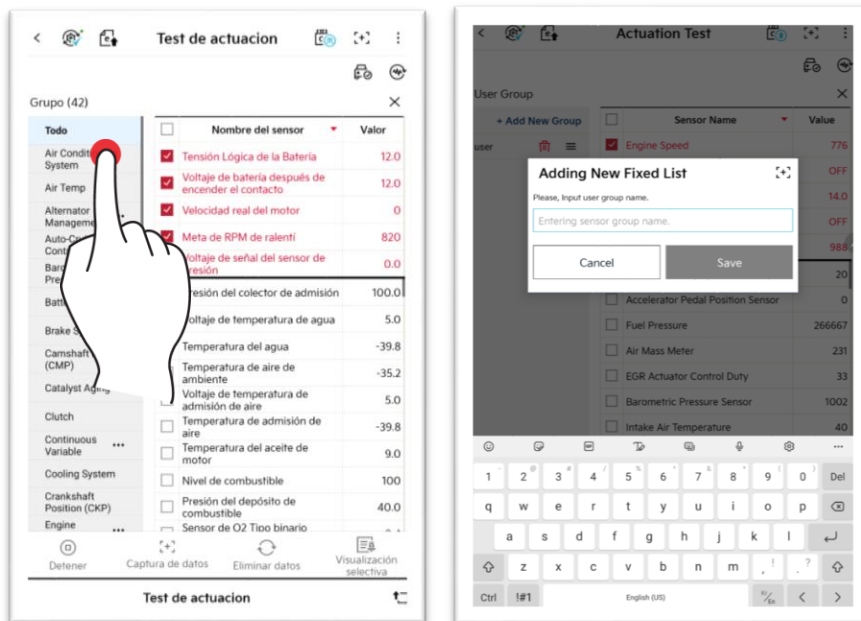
Test de actuacion

Grupo (42)

| | Nombre del sensor | Valor |
|---|---|---|
| Todo | | |
| Air Conditi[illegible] System | Tensión Lógica de la Batería | 12.0 |
| Air Temp | Voltaje de batería después de encender el contacto | 12.0 |
| Alternator Manageme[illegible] | Velocidad real del motor | 0 |
| Auto-C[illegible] Contr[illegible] | Meta de RPM de ralentí | 820 |
| Baro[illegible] Pre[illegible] | Voltaje de señal del sensor de presión | 0.0 |
| Batt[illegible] | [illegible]resión del colector de admisión | 100.0 |
| Brake S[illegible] | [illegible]oltaje de temperatura de agua | 5.0 |
| Camshaft (CMP) | Temperatura del agua | -39.8 |
| Catalyst Ag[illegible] | Temperatura de aire de ambiente | -35.2 |
| Clutch | Voltaje de temperatura de admisión de aire | 5.0 |
| Continuous Variable | Temperatura de admisión de aire | -39.8 |
| Cooling System | Temperatura del aceite de motor | 9.0 |
| Crankshaft Position (CKP) | Nivel de combustible | 100 |
| Engine | Presión del depósito de combustible | 40.0 |
| | Sensor de O2 Tipo binario | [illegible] |

Detener
Captura de datos
Eliminar datos
Visualización selectiva

Test de actuacion

Actuation Test

User Group
+ Add New Group
user

| Sensor Name | Value |
|---|---|
| Engine Speed | 776 |
| | OFF |
| | 14.0 |
| | OFF |
| | 988 |
| | 20 |
| Accelerator Pedal Position Sensor | 0 |
| Fuel Pressure | 266667 |
| Air Mass Meter | 231 |
| EGR Actuator Control Duty | 33 |
| Barometric Pressure Sensor | 1002 |
| Intake Air Temperature | 40 |

Adding New Fixed List
Please, Input user group name.
Entering sensor group name.
Cancel
Save

1 2 3 4 5 6 7 8 9 0 Del
q w e r t y u i o p
a s d f g h j k l
z x c v b n m
Ctrl !#1 English (US) < >